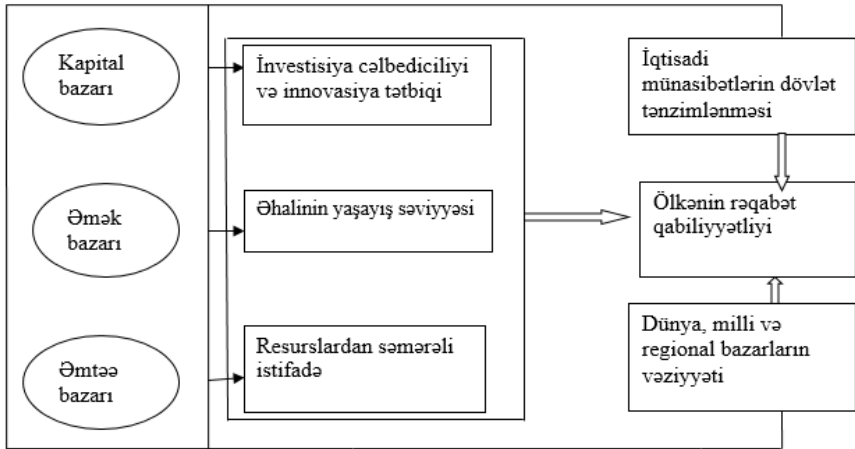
Kapital bazarı

Əmək bazarı

Əmtəə bazarı

İnvestisiya cəlbediciliyi və innovasiya tətbiqi

Əhalinin yaşayış səviyyəsi

Resurslardan səmərəli istifadə

İqtisadi münasibətlərin dövlət tənzimlənməsi

Ölkənin rəqabət qabiliyyətliyi

Dünya, milli və regional bazarların vəziyyəti